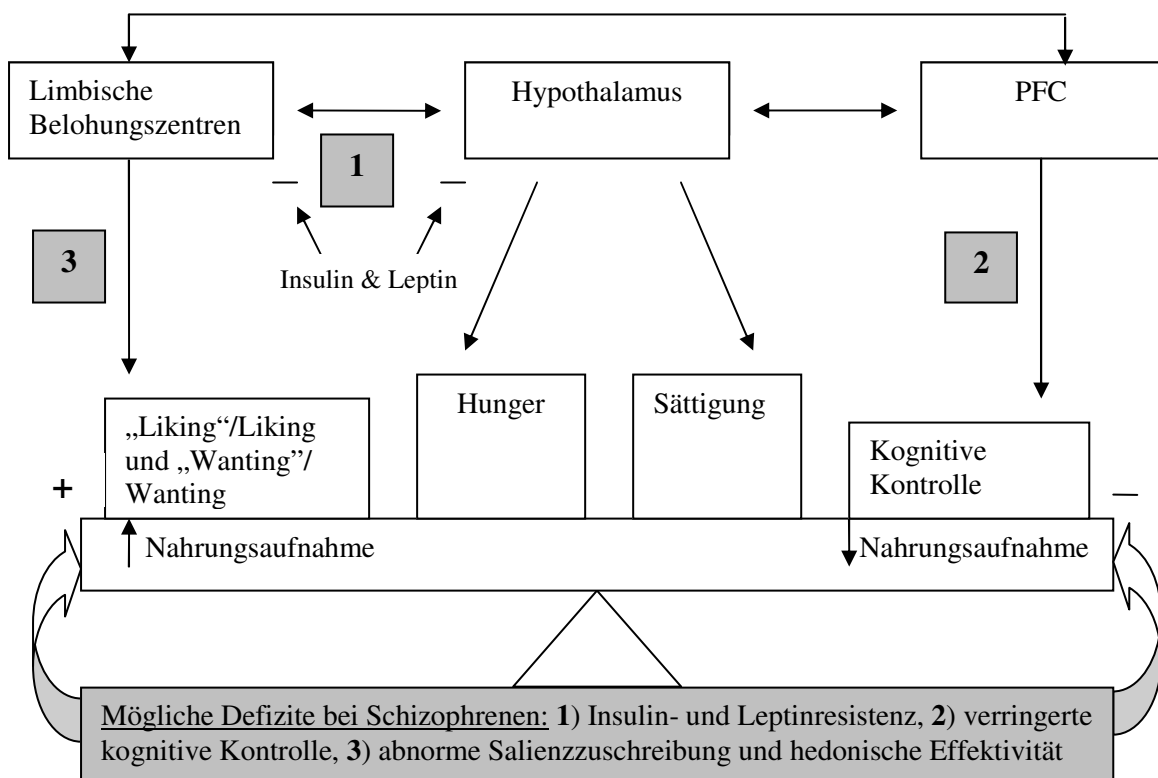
Limbische Belohungszentren

Hypothalamus

PFC

1

–

–

Insulin & Leptin

3

2

„Liking“/Liking und „Wanting“/ Wanting

Hunger

Sättigung

Kognitive Kontrolle

+

–

↑ Nahrungsaufnahme

↓ Nahrungsaufnahme

Mögliche Defizite bei Schizophrenen: **1**) Insulin- und Leptinresistenz, **2**) verringerte kognitive Kontrolle, **3**) abnorme Salienzzuschreibung und hedonische Effektivität